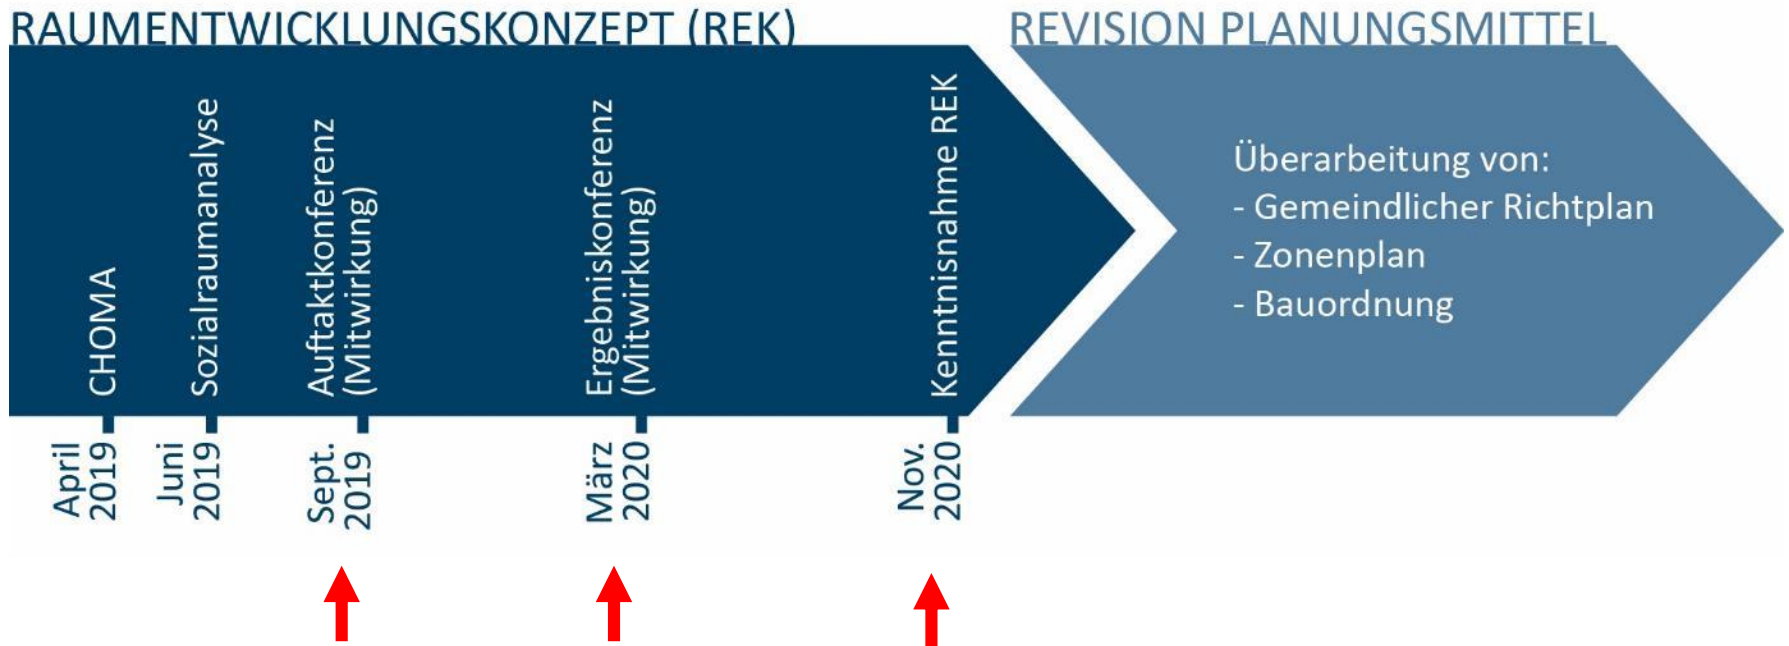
RAUMENTWICKLUNGSKONZEPT (REK)

REVISION PLANUNGSMITTEL

CHOMA

April 2019

Sozialraumanalyse

Juni 2019

Auftaktkonferenz (Mitwirkung)

Sept. 2019

Ergebniskonferenz (Mitwirkung)

März 2020

Kenntnisnahme REK

Nov. 2020

Überarbeitung von:
- Gemeindlicher Richtplan
- Zonenplan
- Bauordnung